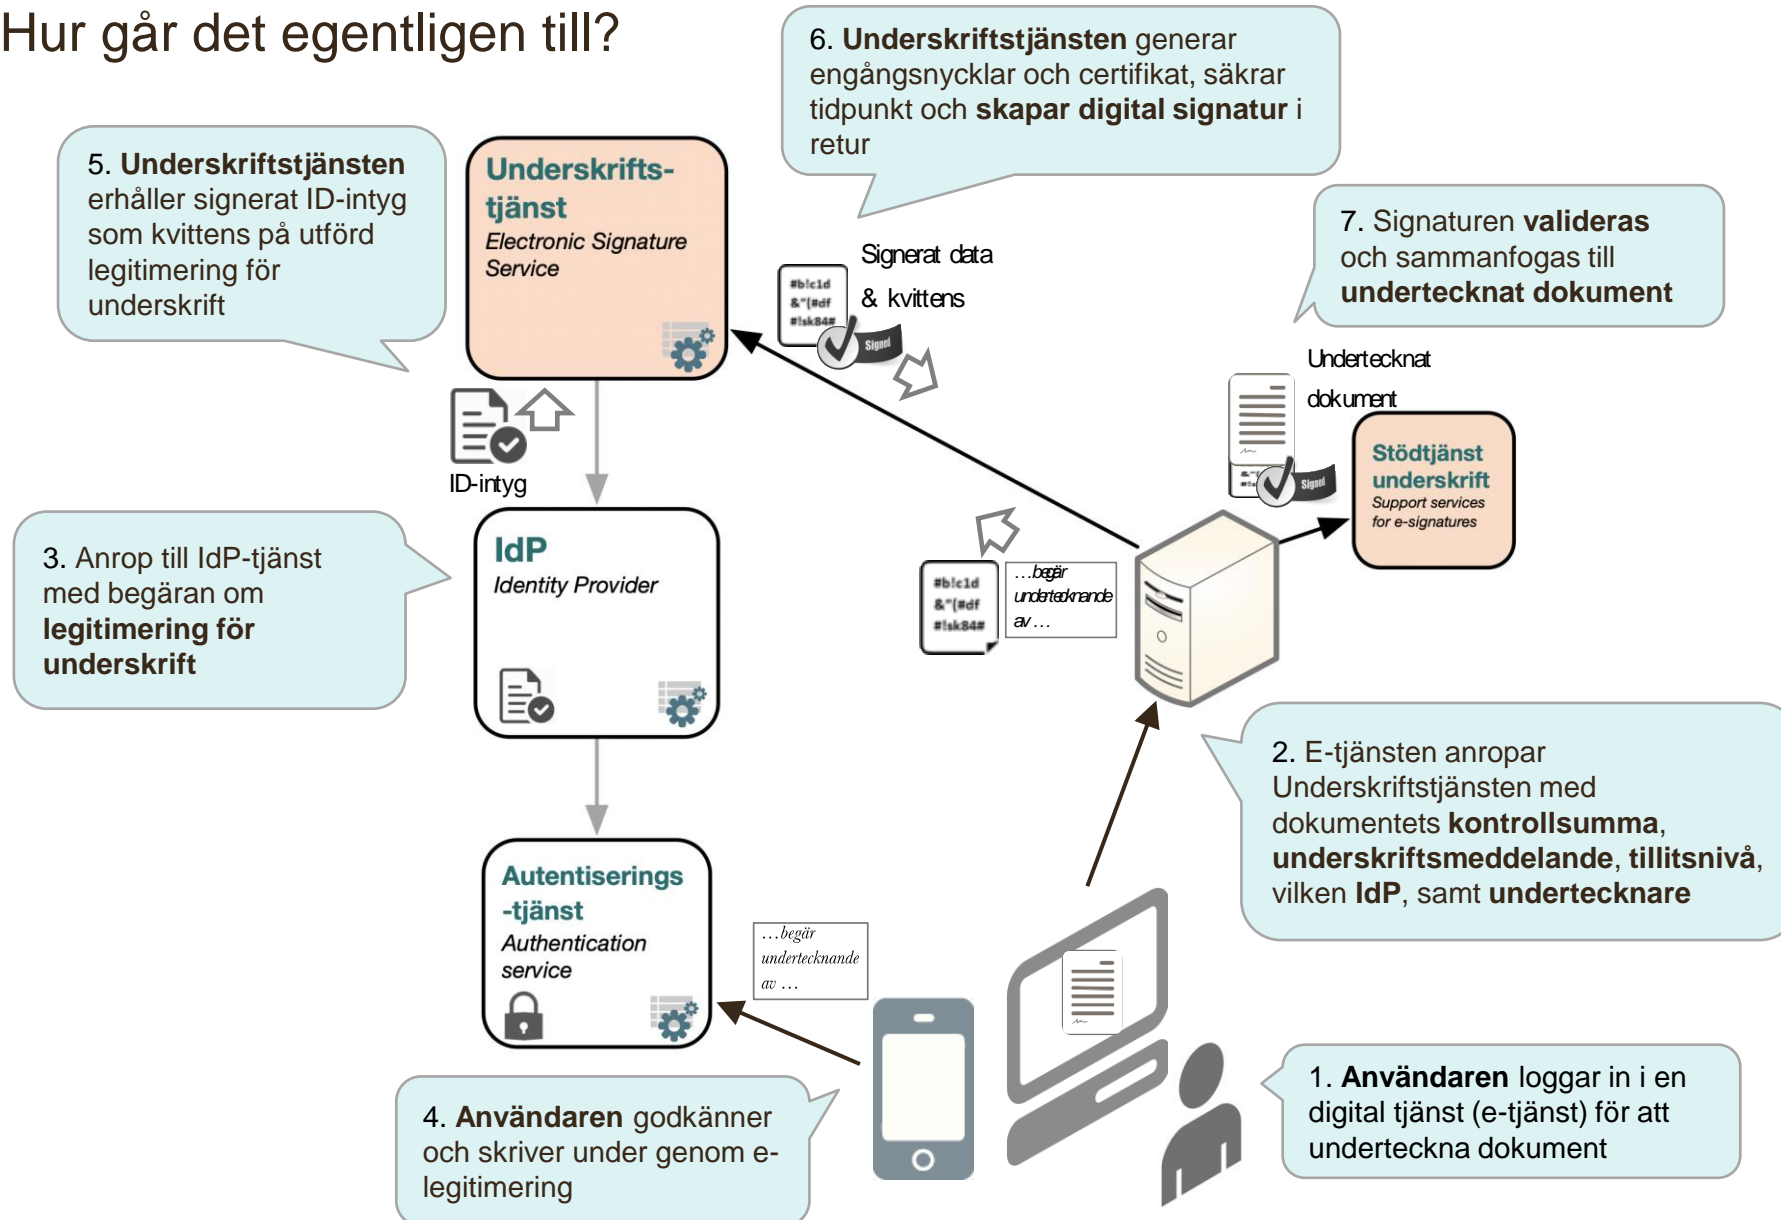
Hur går det egentligen till?

6. **Underskriftstjänsten** generar engångsnycklar och certifikat, säkrar tidpunkt och **skapar digital signatur** i retur

5. **Underskriftstjänsten** erhåller signerat ID-intyg som kvittens på utförd legitimering för underskrift

Underskrifts-tjänst
Electronic Signature Service

Signerat data & kvittens

#b!c1d &"(#df #!sk84#
Signed

7. Signaturen **valideras** och sammanfogas till **undertecknat dokument**

Undertecknat dokument

Signed

Stödtjänst underskrift
Support services for e-signatures

ID-intyg

3. Anrop till IdP-tjänst med begäran om **legitimering för underskrift**

IdP
Identity Provider

#b!c1d &"(#df #!sk84#

…begär undertecknande av …

2. E-tjänsten anropar Underskriftstjänsten med dokumentets **kontrollsumma**, **underskriftsmeddelande**, **tillitsnivå**, vilken **IdP**, samt **undertecknare**

Autentiserings-tjänst
Authentication service

…begär undertecknande av …

4. **Användaren** godkänner och skriver under genom e-legitimering

1. **Användaren** loggar in i en digital tjänst (e-tjänst) för att underteckna dokument